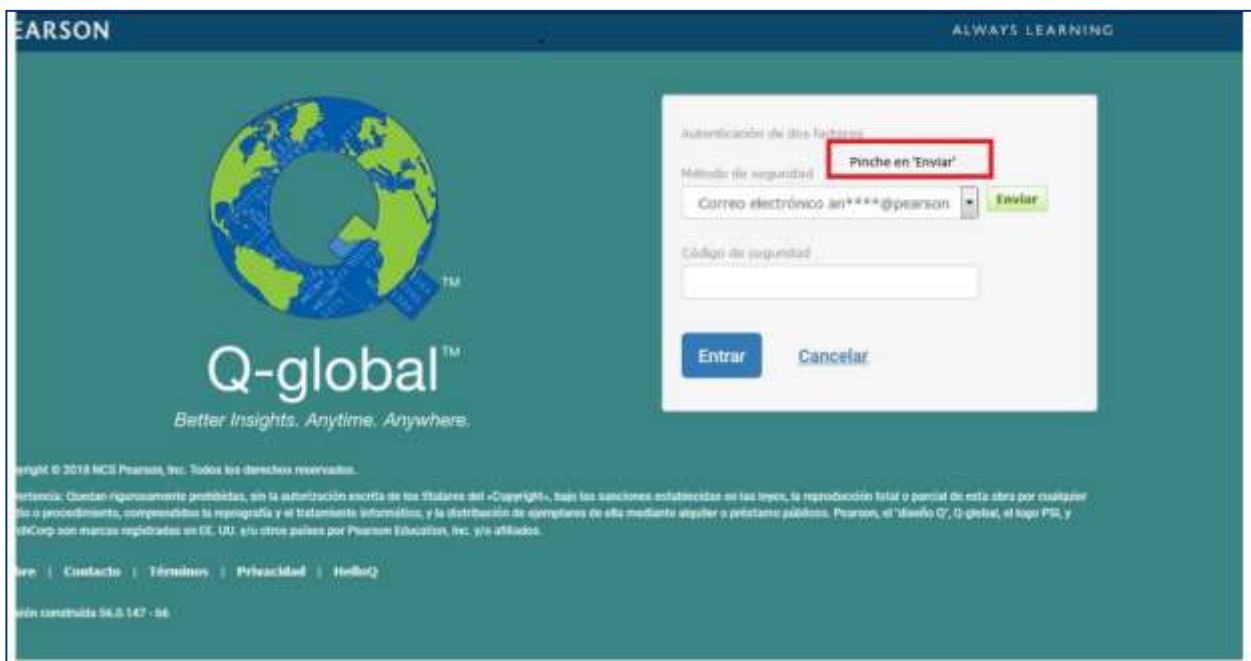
EARSON

ALWAYS LEARNING

TM

Q-global™

Better Insights. Anytime. Anywhere.

Autenticación de dos factores

Pinche en 'Enviar'

Método de seguridad

Correo electrónico an****@pearson

Enviar

Código de seguridad

Entrar

Cancelar

yright © 2018 NCS Pearson, Inc. Todos los derechos reservados.

ertencia: Quedan rigurosamente prohibidas, sin la autorización escrita de los titulares del «Copyright», bajo las sanciones establecidas en las leyes, la reproducción total o parcial de esta obra por cualquier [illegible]dio o procedimiento, comprendidos la reprografía y el tratamiento informático, y la distribución de ejemplares de ella mediante alquiler o préstamo públicos. Pearson, el "diseño Q", Q-global, el logo PSI, y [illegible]chCorp son marcas registradas en EE. UU. y/u otros países por Pearson Education, Inc. y/o afiliados.

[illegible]bre | Contacto | Términos | Privacidad | HelloQ

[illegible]ión construida 56.0.147 - 66